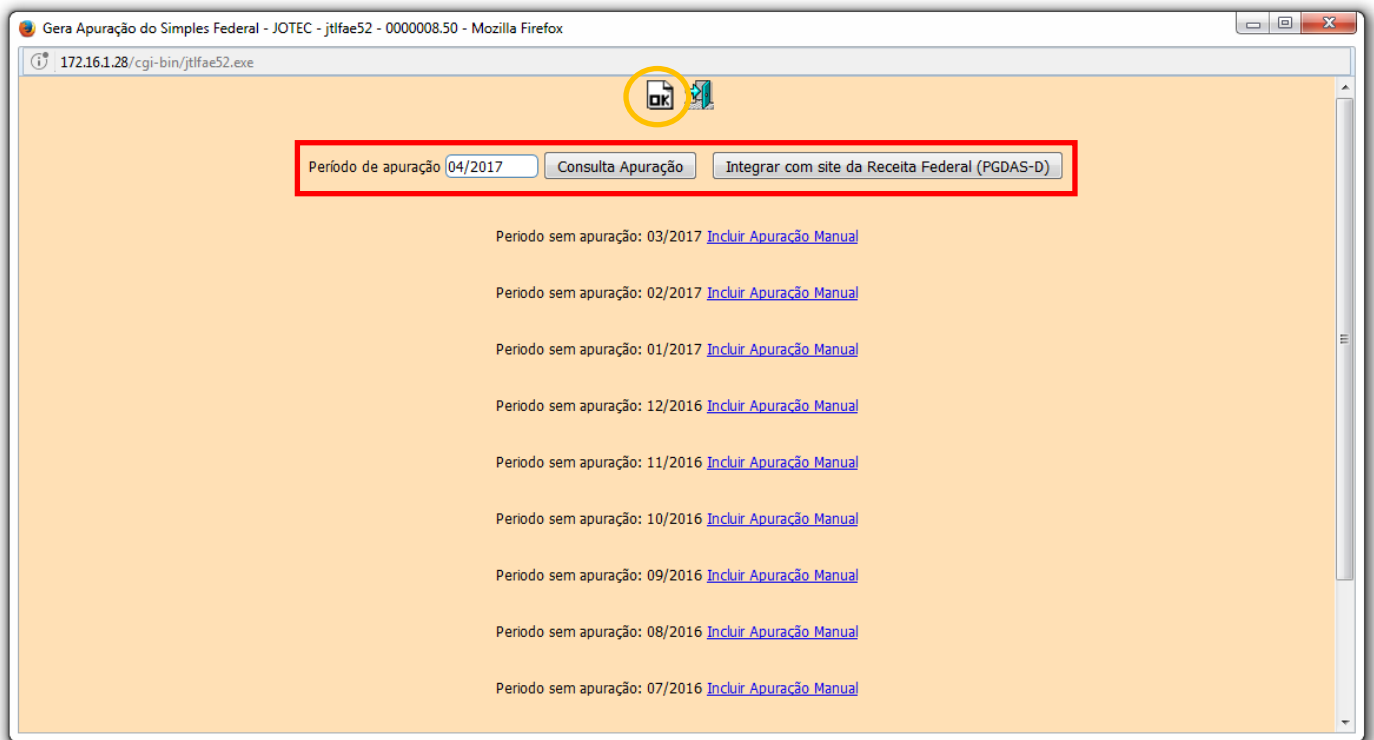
Gera Apuração do Simples Federal - JOTEC - jtlfae52 - 0000008.50 - Mozilla Firefox

172.16.1.28/cgi-bin/jtlfae52.exe

OK

Período de apuração 04/2017 Consulta Apuração Integrar com site da Receita Federal (PGDAS-D)

Periodo sem apuração: 03/2017 Incluir Apuração Manual

Periodo sem apuração: 02/2017 Incluir Apuração Manual

Periodo sem apuração: 01/2017 Incluir Apuração Manual

Periodo sem apuração: 12/2016 Incluir Apuração Manual

Periodo sem apuração: 11/2016 Incluir Apuração Manual

Periodo sem apuração: 10/2016 Incluir Apuração Manual

Periodo sem apuração: 09/2016 Incluir Apuração Manual

Periodo sem apuração: 08/2016 Incluir Apuração Manual

Periodo sem apuração: 07/2016 Incluir Apuração Manual